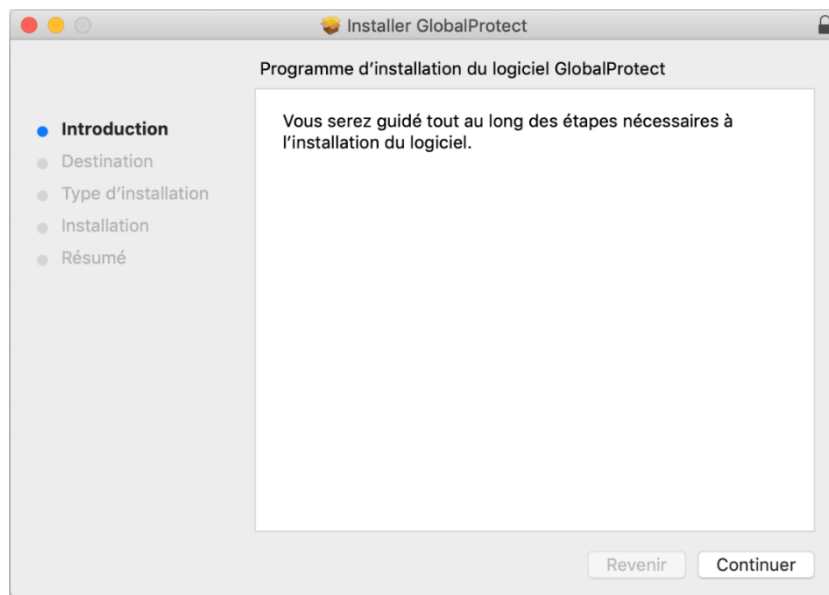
Installer GlobalProtect

Programme d’installation du logiciel GlobalProtect

Introduction
Destination
Type d’installation
Installation
Résumé

Vous serez guidé tout au long des étapes nécessaires à l’installation du logiciel.

Revenir
Continuer